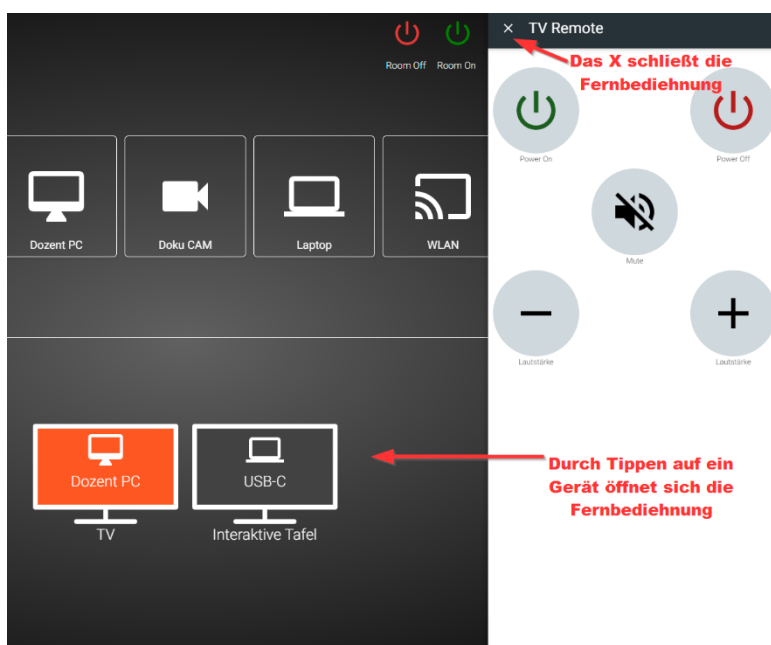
Room Off Room On

Dozent PC

Doku CAM

Laptop

WLAN

Dozent PC
TV

USB-C
Interaktive Tafel

× TV Remote

Das X schließt die Fernbediehnung

Power On

Power Off

Mute

Lautstärke

Lautstärke

Durch Tippen auf ein Gerät öffnet sich die Fernbediehnung